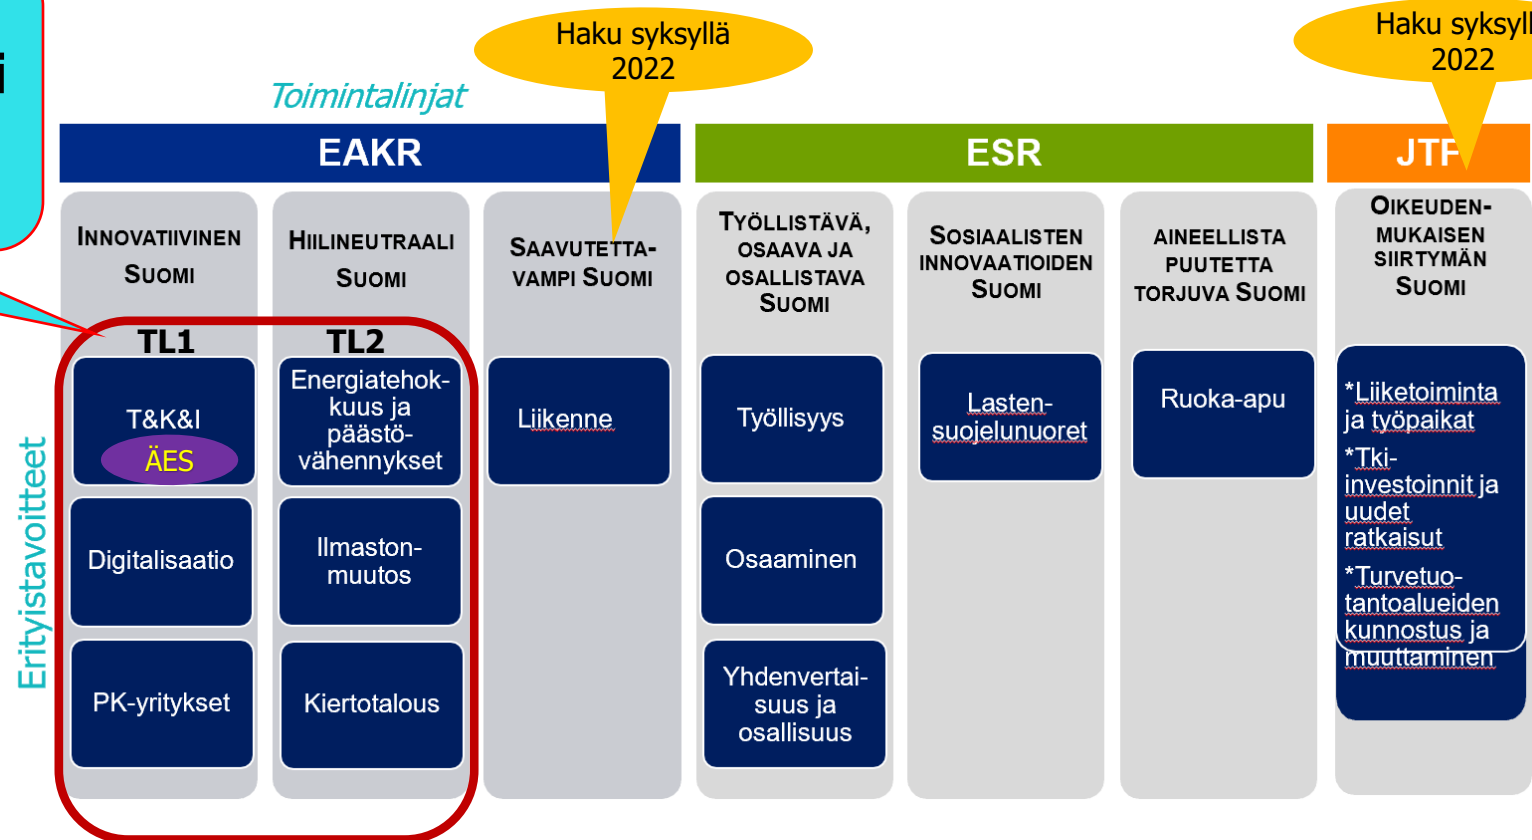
i

Haku syksyllä 2022

Haku syksyll 2022

Toimintalinjat

EAKR

ESR

JTF

Innovatiivinen Suomi

Hiilineutraali Suomi

Saavutettavampi Suomi

Työllistävä, osaava ja osallistava Suomi

Sosiaalisten innovaatioiden Suomi

Aineellista puutetta torjuva Suomi

Oikeudenmukaisen siirtymän Suomi

Erityistavoitteet

TL1

TL2

T&K&I

ÄES

Digitalisaatio

PK-yritykset

Energiatehokkuus ja päästövähennykset

Ilmastonmuutos

Kiertotalous

Liikenne

Työllisyys

Osaaminen

Yhdenvertaisuus ja osallisuus

Lastensuojelunuoret

Ruoka-apu

*Liiketoiminta ja työpaikat

*Tki-investoinnit ja uudet ratkaisut

*Turvetuotantoalueiden kunnostus ja muuttaminen